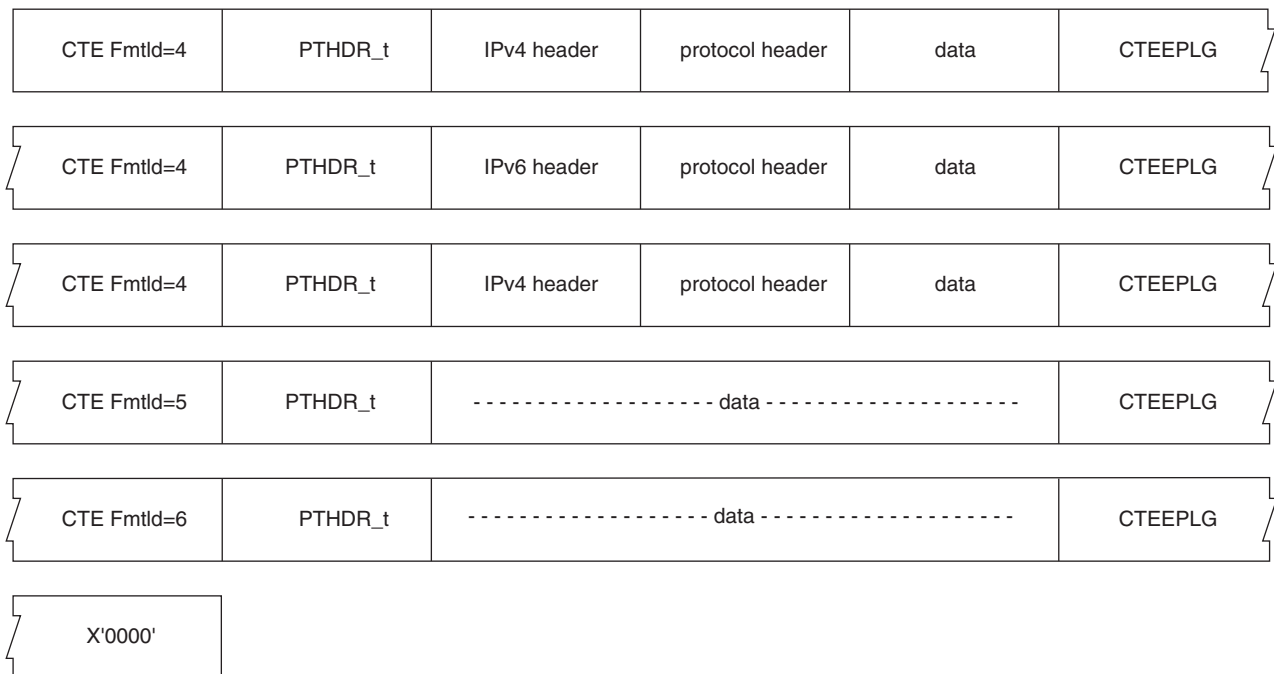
| CTE FmtId=4 | PTHDR_t | IPv4 header | protocol header | data | CTEEPLG |
|---|---|---|---|---|---|

| CTE FmtId=4 | PTHDR_t | IPv6 header | protocol header | data | CTEEPLG |
|---|---|---|---|---|---|

| CTE FmtId=4 | PTHDR_t | IPv4 header | protocol header | data | CTEEPLG |
|---|---|---|---|---|---|

| CTE FmtId=5 | PTHDR_t | - - - - - - - - - - - - - - - - - - - data - - - - - - - - - - - - - - - - - - - - | CTEEPLG |
|---|---|---|---|

| CTE FmtId=6 | PTHDR_t | - - - - - - - - - - - - - - - - - - - data - - - - - - - - - - - - - - - - - - - - | CTEEPLG |
|---|---|---|---|

X'0000'